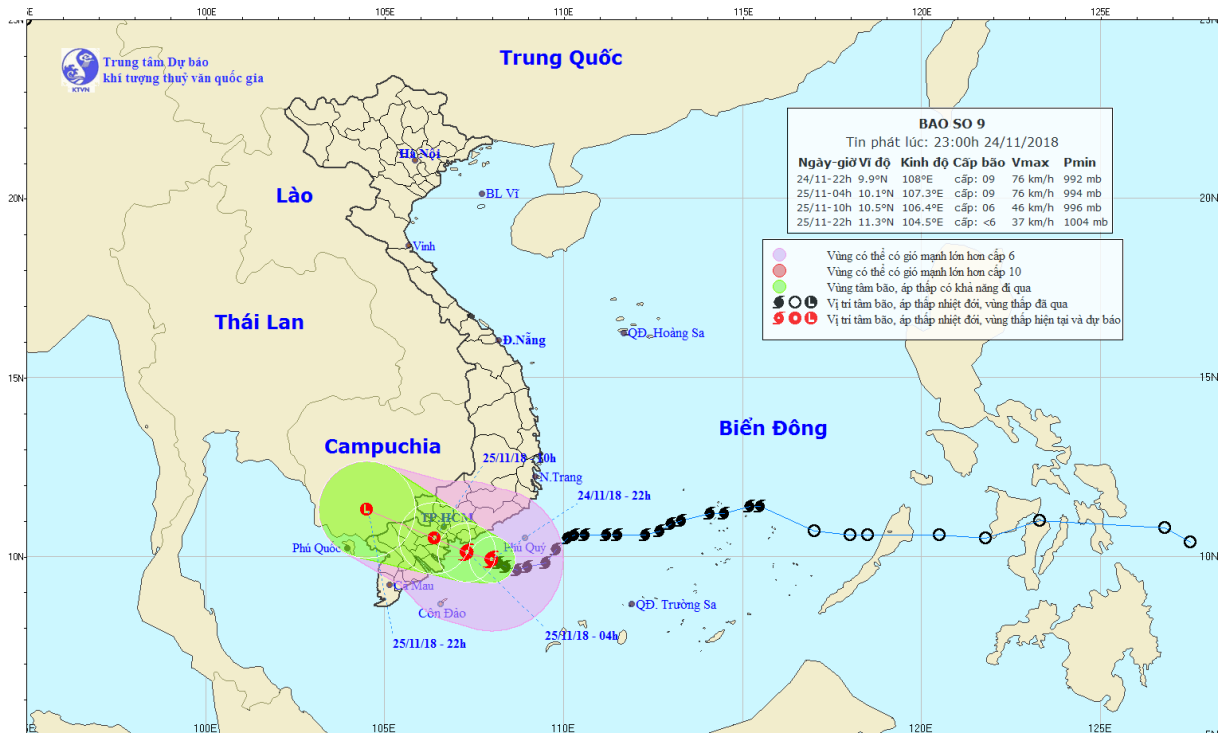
100E 105E 110E 115E 120E 125E

Trung tâm Dự báo
khí tượng thuỷ văn quốc gia
KTVN

Trung Quốc

BAO SO 9
Tin phát lúc: 23:00h 24/11/2018

| Ngày-giờ | Vĩ độ | Kinh độ | Cấp bão | Vmax | Pmin |
|---|---|---|---|---|---|
| 24/11-22h | 9.9°N | 108°E | cấp: 09 | 76 km/h | 992 mb |
| 25/11-04h | 10.1°N | 107.3°E | cấp: 09 | 76 km/h | 994 mb |
| 25/11-10h | 10.5°N | 106.4°E | cấp: 06 | 46 km/h | 996 mb |
| 25/11-22h | 11.3°N | 104.5°E | cấp: <6 | 37 km/h | 1004 mb |

Vùng có thể có gió mạnh lớn hơn cấp 6
Vùng có thể có gió mạnh lớn hơn cấp 10
Vùng tâm bão, áp thấp có khả năng đi qua
Vị trí tâm bão, áp thấp nhiệt đới, vùng thấp đã qua
Vị trí tâm bão, áp thấp nhiệt đới, vùng thấp hiện tại và dự báo

Hà Nội
BL Vĩ
Lào
20N
Vinh
Thái Lan
Đ.Nẵng
QĐ. Hoàng Sa
15N
Campuchia
Biển Đông
25/11/18 - 10h
N.Trang
24/11/18 - 22h
TP.HCM
Phú Quốc
Phú Quý
10N
Cà Mau
Côn Đảo
QĐ. Trường Sa
25/11/18 - 04h
25/11/18 - 22h